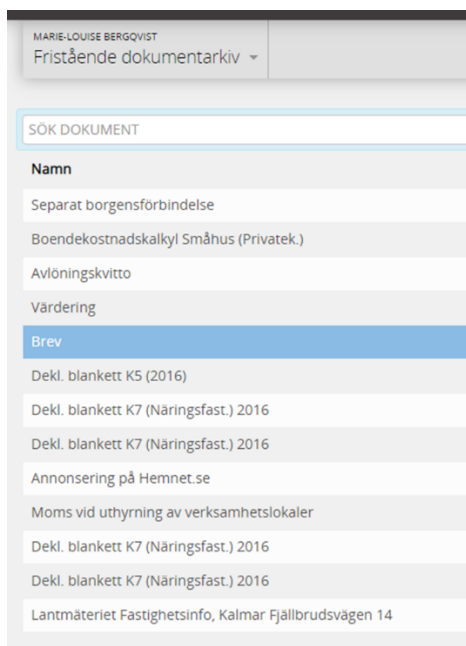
MARIE-LOUISE BERGQVIST
Fristående dokumentarkiv

SÖK DOKUMENT

Namn

Separat borgensförbindelse

Boendekostnadskalkyl Småhus (Privatek.)

Avlöningskvitto

Värdering

Brev

Dekl. blankett K5 (2016)

Dekl. blankett K7 (Näringsfast.) 2016

Dekl. blankett K7 (Näringsfast.) 2016

Annonsering på Hemnet.se

Moms vid uthyrning av verksamhetslokaler

Dekl. blankett K7 (Näringsfast.) 2016

Dekl. blankett K7 (Näringsfast.) 2016

Lantmäteriet Fastighetsinfo, Kalmar Fjällbrudsvägen 14